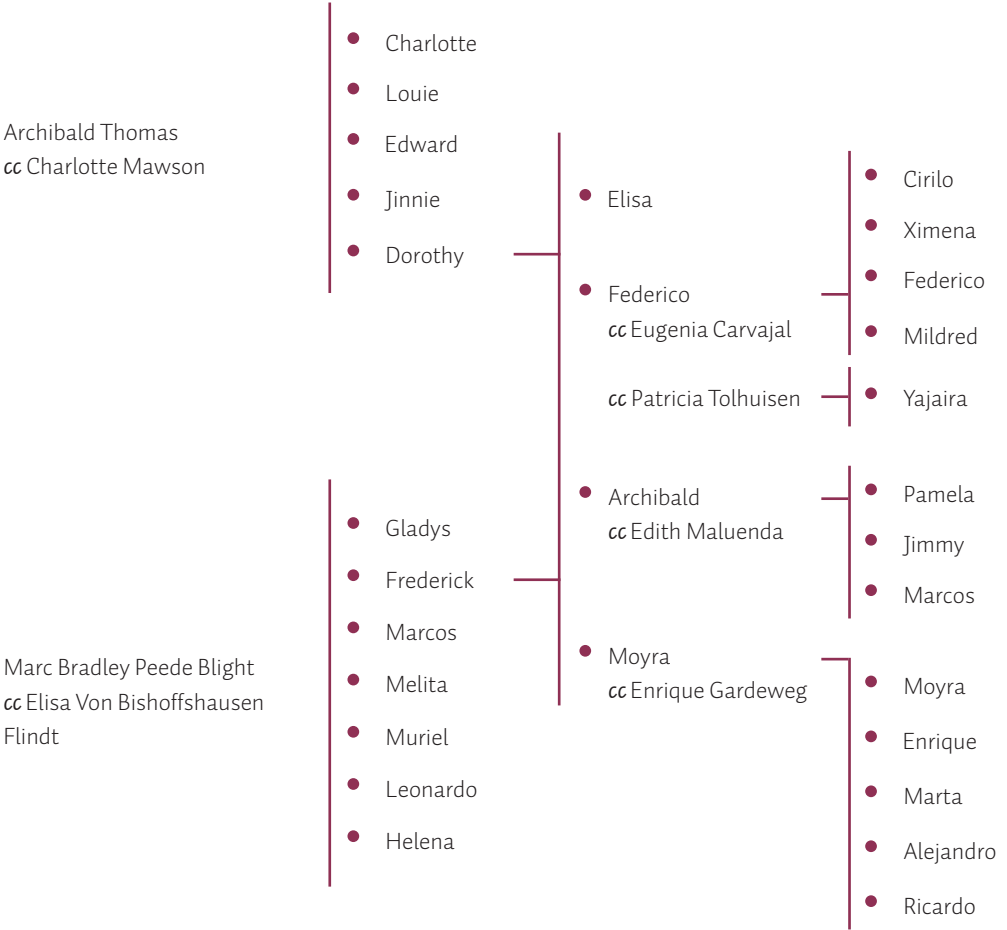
Archibald Thomas
cc Charlotte Mawson

Charlotte
Louie
Edward
Jinnie
Dorothy

Elisa

Federico
cc Eugenia Carvajal

Cirilo
Ximena
Federico
Mildred

cc Patricia Tolhuisen

Yajaira

Archibald
cc Edith Maluenda

Pamela
Jimmy
Marcos

Moyra
cc Enrique Gardeweg

Moyra
Enrique
Marta
Alejandro
Ricardo

Marc Bradley Peede Blight
cc Elisa Von Bishoffshausen Flindt

Gladys
Frederick
Marcos
Melita
Muriel
Leonardo
Helena